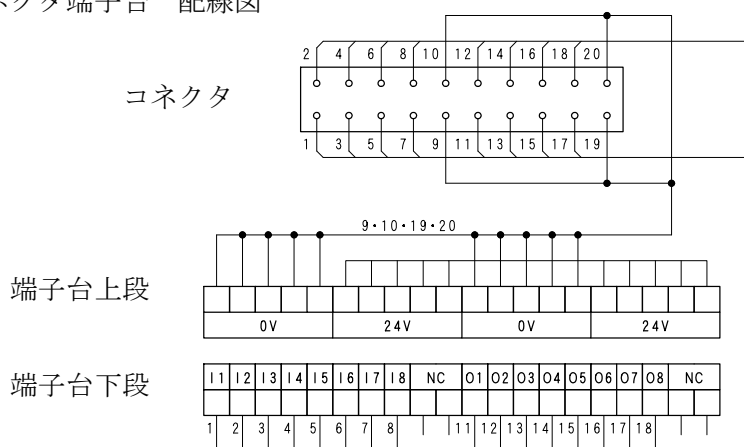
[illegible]ネクタ端子台　配線図

コネクタ

2 4 6 8 10 12 14 16 18 20

1 3 5 7 9 11 13 15 17 19

9・10・19・20

端子台上段

| 0V | 24V | 0V | 24V |
|---|---|---|---|

端子台下段

| I1 | I2 | I3 | I4 | I5 | I6 | I7 | I8 | NC | O1 | O2 | O3 | O4 | O5 | O6 | O7 | O8 | NC |
|---|---|---|---|---|---|---|---|---|---|---|---|---|---|---|---|---|---|

1 2 3 4 5 6 7 8 11 12 13 14 15 16 17 18